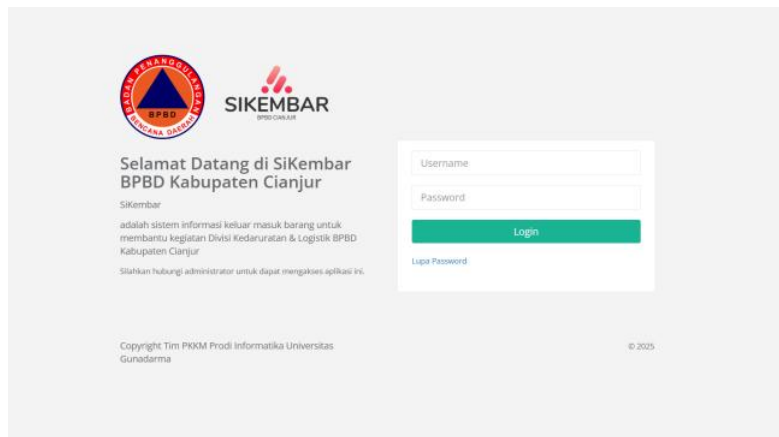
BADAN PENANGGULANGAN BENCANA DAERAH
BPBD

SIKEMBAR
BPBD CIANJUR

Selamat Datang di SiKembar BPBD Kabupaten Cianjur

SiKembar

adalah sistem informasi keluar masuk barang untuk membantu kegiatan Divisi Kedaruratan & Logistik BPBD Kabupaten Cianjur

Silahkan hubungi administrator untuk dapat mengakses aplikasi ini.

Username

Password

Login

Lupa Password

Copyright Tim PKKM Prodi Informatika Universitas Gunadarma

© 2025